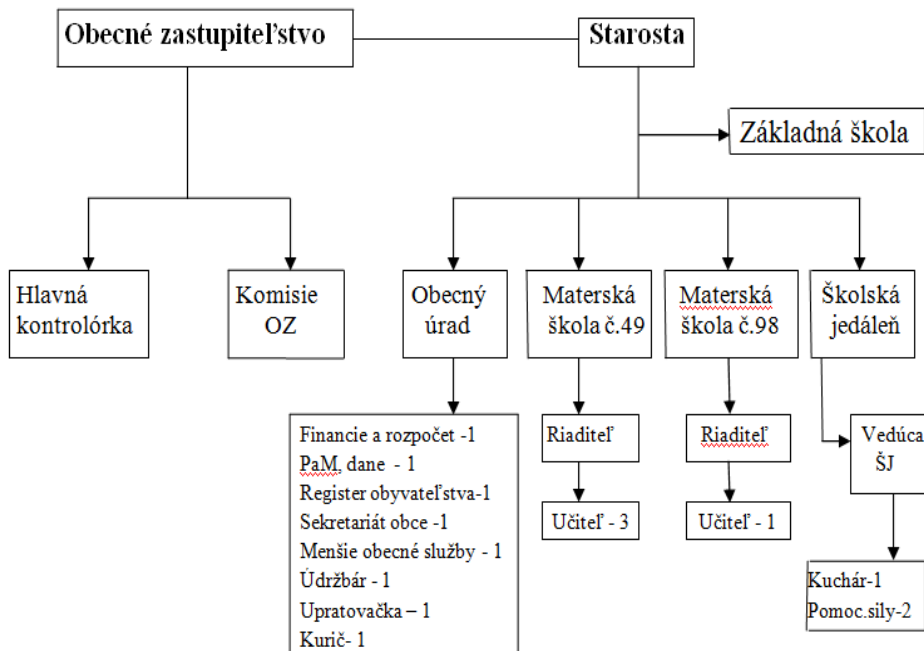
Obecné zastupiteľstvo

Starosta

Základná škola

Hlavná kontrolórka

Komisie OZ

Obecný úrad

Materská škola č.49

Materská škola č.98

Školská jedáleň

Financie a rozpočet -1
PaM, dane - 1
Register obyvateľstva-1
Sekretariát obce -1
Menšie obecné služby - 1
Údržbár - 1
Upratovačka – 1
Kurič- 1

Riaditeľ

Učiteľ - 3

Riaditeľ

Učiteľ - 1

Vedúca ŠJ

Kuchár-1
Pomoc.sily-2